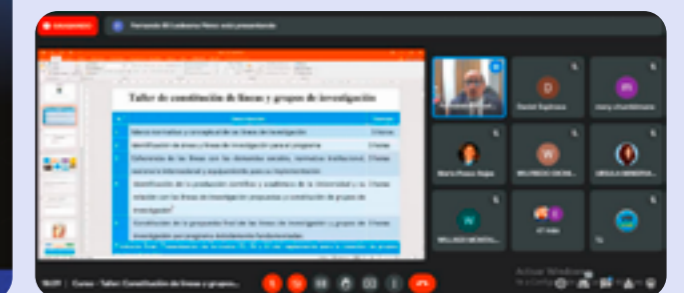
Taller de constitución de líneas y grupos de investigación

Marco normativo y conceptual de las líneas de investigación | 2 horas
Identificación de áreas y líneas de investigación para el programa | 2 horas
Coherencia de las líneas con las demandas sociales, normativa institucional, nacional e internacional y requerimiento para su implementación | 2 horas
Identificación de la producción científica y académica de la Universidad y su relación con las líneas de investigación propuestas y constitución de grupos de investigación | 2 horas
Socialización de la propuesta final de las líneas de investigación y grupos de investigación con integrantes institucionales fundamentales | 2 horas

Daniel Espinoza
Diany

Maria Flores Rojas

Activar Windows